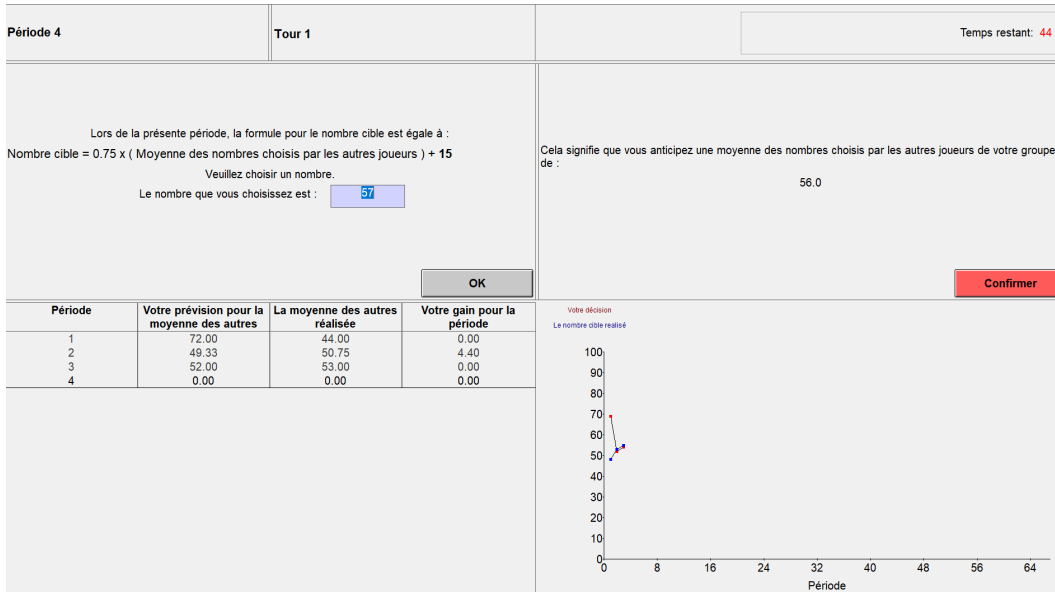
Période 4

Tour 1

Temps restant: 44

Lors de la présente période, la formule pour le nombre cible est égale à :

Nombre cible = 0.75 x ( Moyenne des nombres choisis par les autres joueurs ) + 15

Veuillez choisir un nombre.

Le nombre que vous choisissez est : 57

OK

Cela signifie que vous anticipez une moyenne des nombres choisis par les autres joueurs de votre groupe de :

56.0

Confirmer

| Période | Votre prévision pour la moyenne des autres | La moyenne des autres réalisée | Votre gain pour la période |
|---|---|---|---|
| 1 | 72.00 | 44.00 | 0.00 |
| 2 | 49.33 | 50.75 | 4.40 |
| 3 | 52.00 | 53.00 | 0.00 |
| 4 | 0.00 | 0.00 | 0.00 |

Votre décision

Le nombre cible realisé

100
90
80
70
60
50
40
30
20
10
0

0 8 16 24 32 40 48 56 64

Période